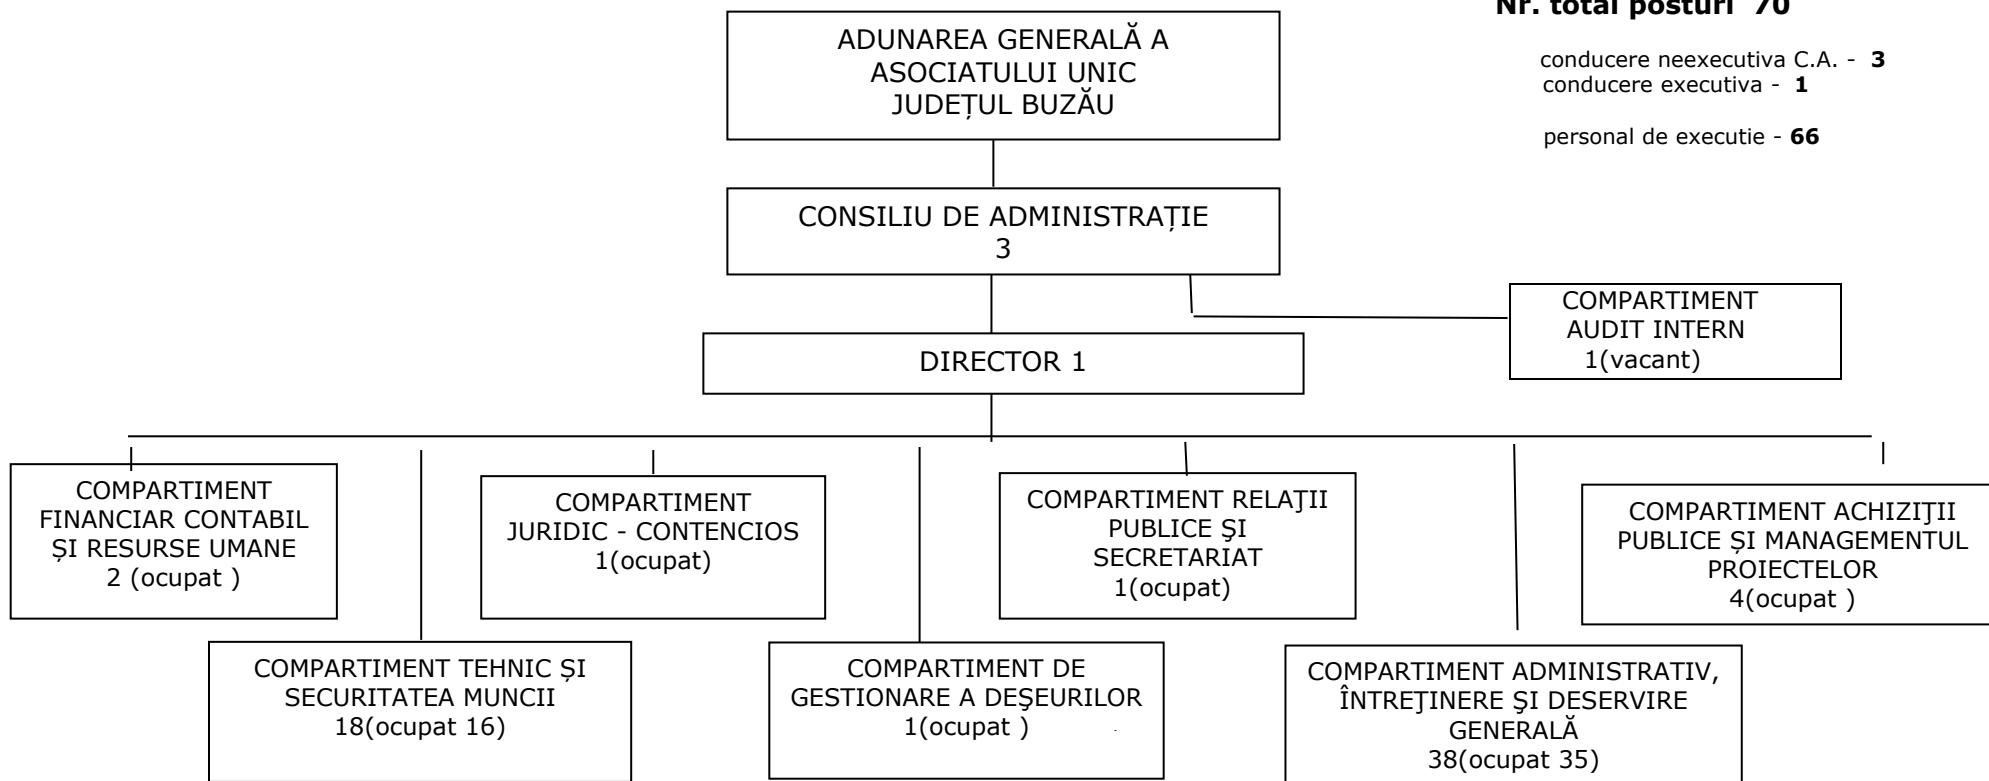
Nr. total posturi 70

condu­cere neexecutiva C.A. - **3**
conducere executiva - **1**

personal de executie - **66**

ADUNAREA GENERALĂ A ASOCIATULUI UNIC JUDEȚUL BUZĂU

CONSILIU DE ADMINISTRAȚIE 3

COMPARTIMENT AUDIT INTERN 1(vacant)

DIRECTOR 1

COMPARTIMENT FINANCIAR CONTABIL ȘI RESURSE UMANE 2 (ocupat )

COMPARTIMENT JURIDIC - CONTENCIOS 1(ocupat)

COMPARTIMENT RELAŢII PUBLICE ŞI SECRETARIAT 1(ocupat)

COMPARTIMENT ACHIZIŢII PUBLICE ȘI MANAGEMENTUL PROIECTELOR 4(ocupat )

COMPARTIMENT TEHNIC ȘI SECURITATEA MUNCII 18(ocupat 16)

COMPARTIMENT DE GESTIONARE A DEŞEURILOR 1(ocupat )

COMPARTIMENT ADMINISTRATIV, ÎNTREŢINERE ŞI DESERVIRE GENERALĂ 38(ocupat 35)